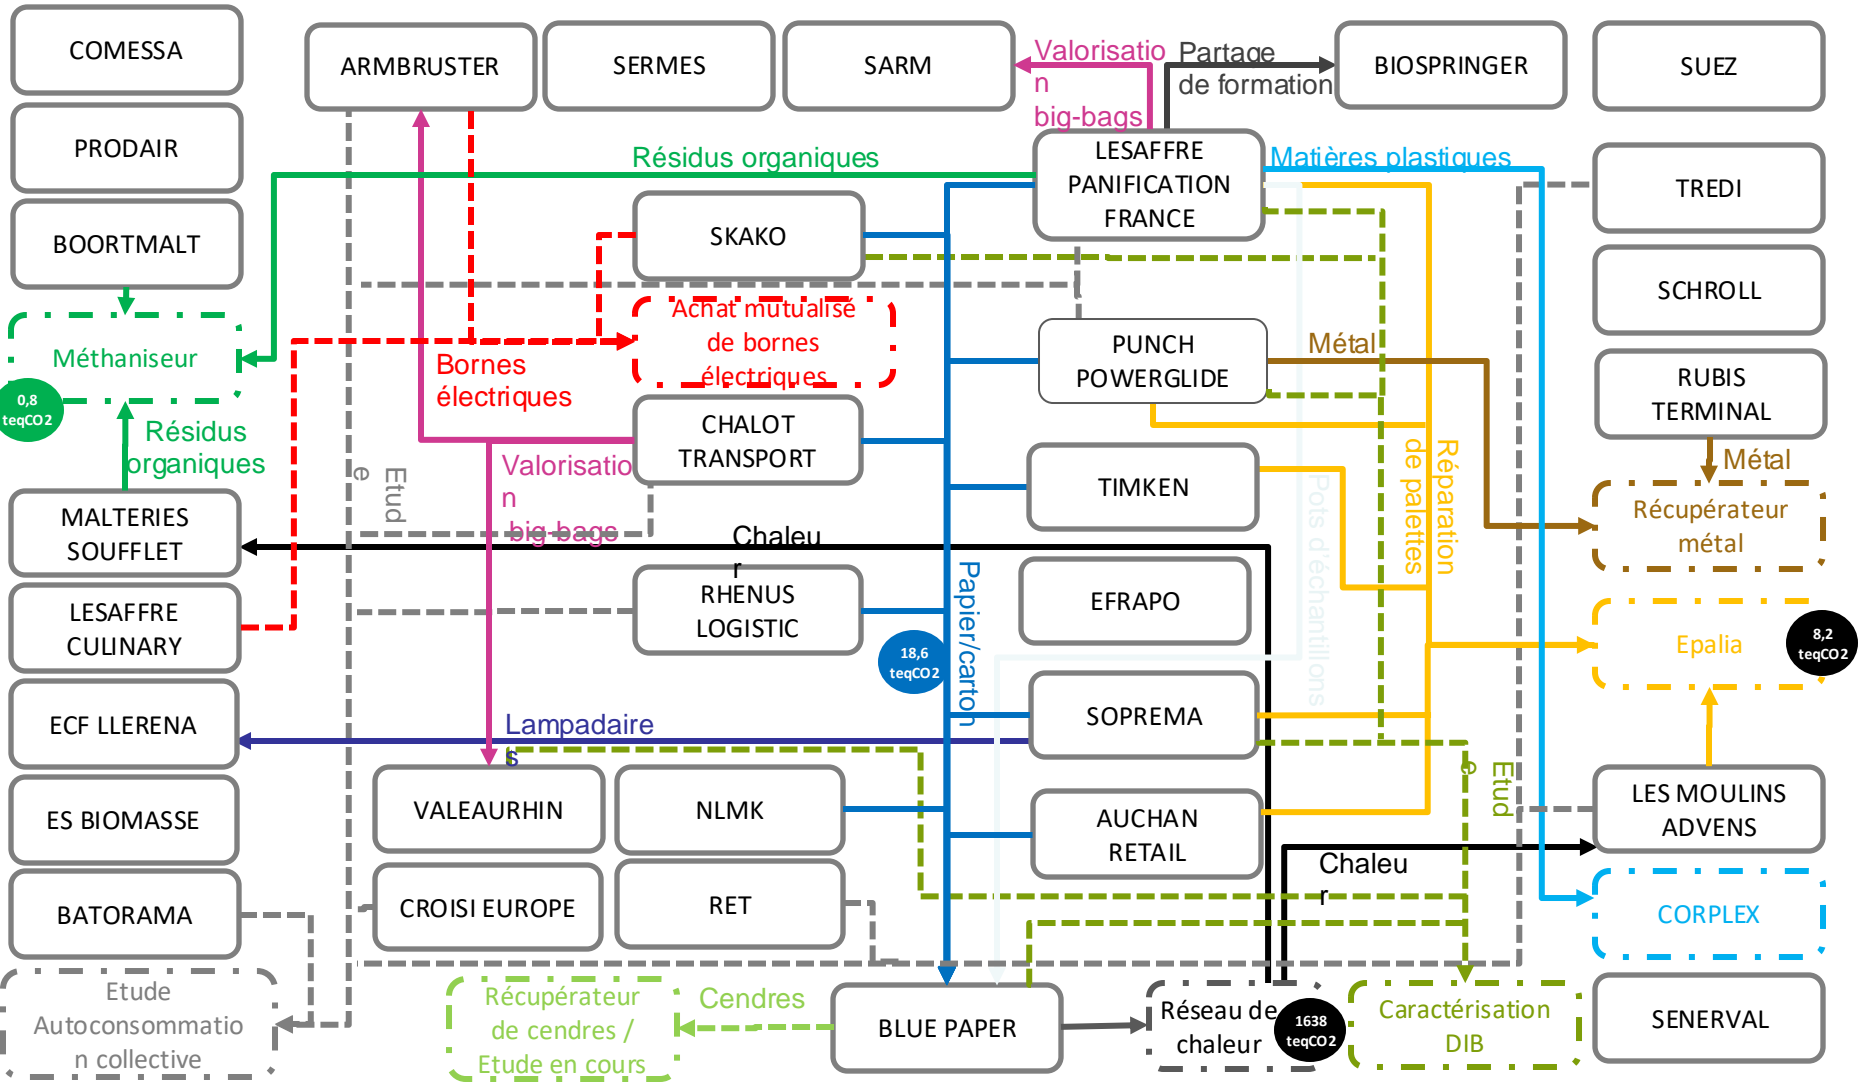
COMESSA

ARMBRUSTER

SERMES

SARM

Valorisation big-bags

Partage de formation

BIOSPRINGER

SUEZ

PRODAIR

Résidus organiques

LESAFFRE PANIFICATION FRANCE

Matières plastiques

TREDI

BOORTMALT

SKAKO

SCHROLL

Méthaniseur

0,8 teqCO2

Achat mutualisé de bornes électriques

Bornes électriques

PUNCH POWERGLIDE

Métal

RUBIS TERMINAL

Résidus organiques

CHALOT TRANSPORT

Métal

Etude

Valorisation big-bags

TIMKEN

Réparation de palettes

Pots d'échantillons

Récupérateur métal

MALTERIES SOUFFLET

Chaleur

LESAFFRE CULINARY

RHENUS LOGISTIC

Papier/carton

EFRAPO

Epalia

8,2 teqCO2

18,6 teqCO2

SOPREMA

ECF LLERENA

Lampadaires

Etude

LES MOULINS ADVENS

ES BIOMASSE

VALEAURHIN

NLMK

AUCHAN RETAIL

Chaleur

BATORAMA

CROISI EUROPE

RET

CORPLEX

Etude Autoconsommation collective

Récupérateur de cendres / Etude en cours

Cendres

BLUE PAPER

Réseau de chaleur

1638 teqCO2

Caractérisation DIB

SENERVAL